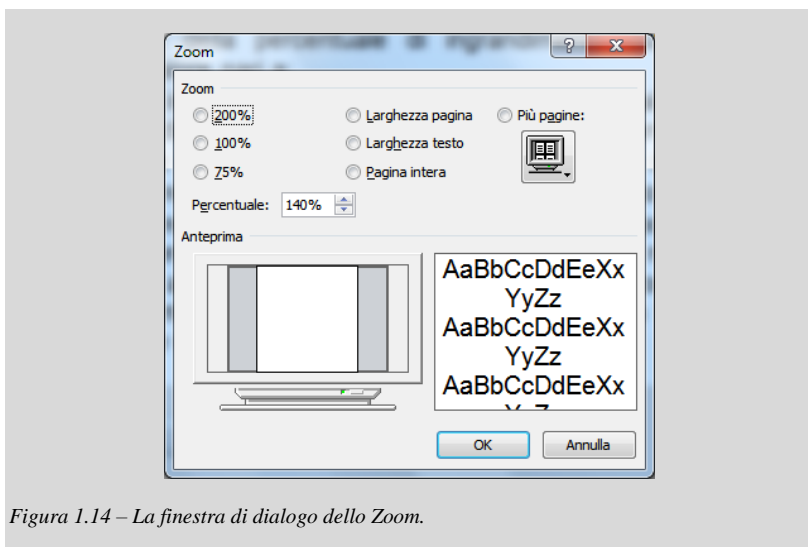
Zoom

Zoom

200%

100%

75%

Larghezza pagina

Larghezza testo

Pagina intera

Più pagine:

Percentuale: 140%

Anteprima

AaBbCcDdEeXx YyZz AaBbCcDdEeXx YyZz AaBbCcDdEeXx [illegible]

OK

Annulla

Figura 1.14 – La finestra di dialogo dello Zoom.